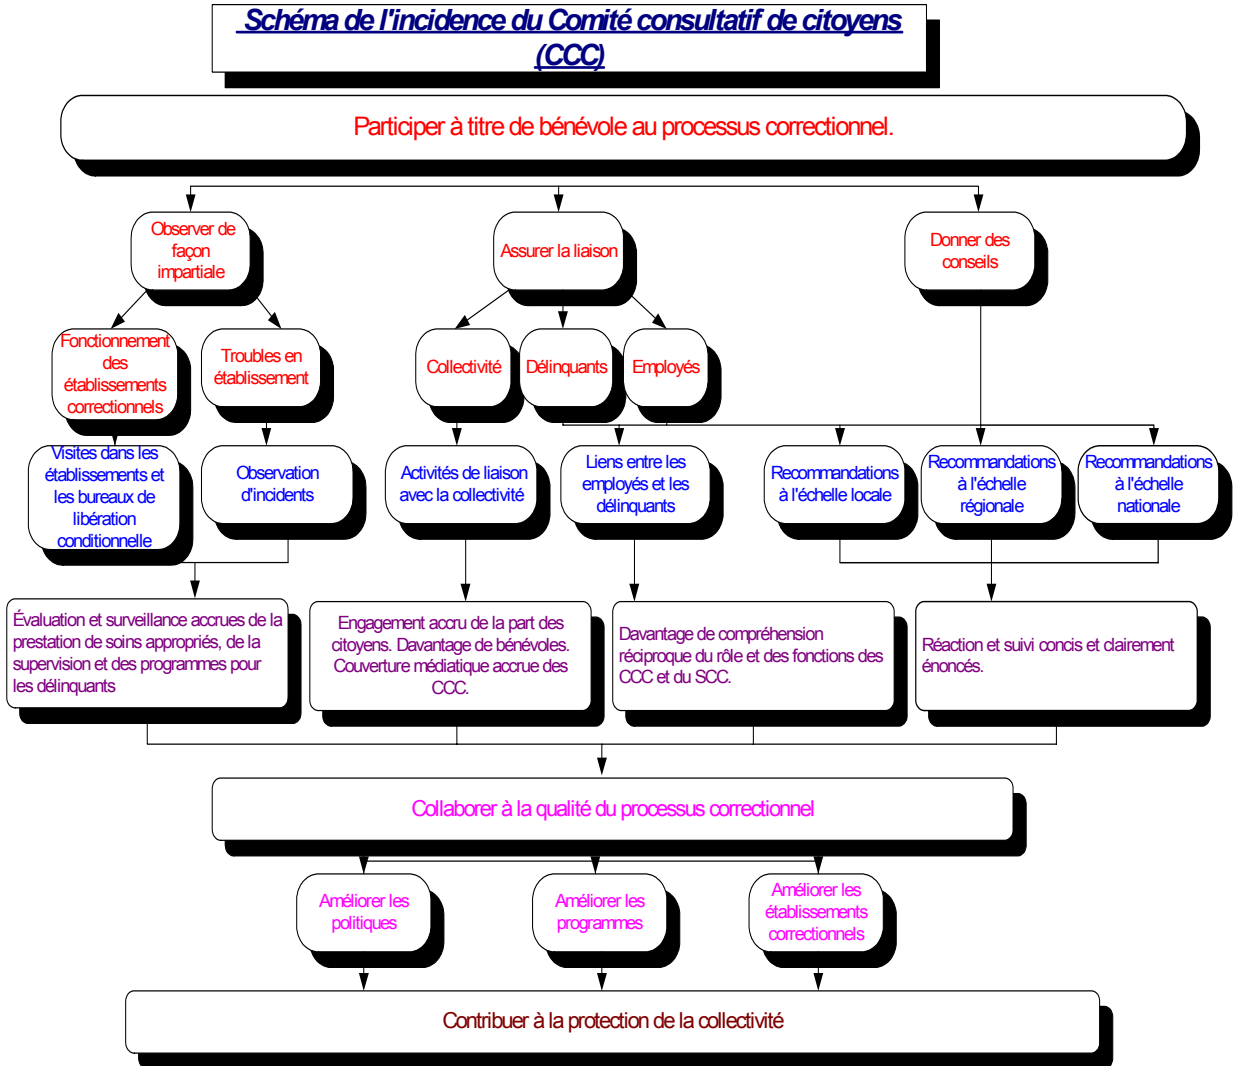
Schéma de l'incidence du Comité consultatif de citoyens (CCC)

Participer à titre de bénévole au processus correctionnel.

Observer de façon impartiale

Assurer la liaison

Donner des conseils

Fonctionnement des établissements correctionnels

Troubles en établissement

Collectivité

Délinquants

Employés

Visites dans les établissements et les bureaux de libération conditionnelle

Observation d'incidents

Activités de liaison avec la collectivité

Liens entre les employés et les délinquants

Recommandations à l'échelle locale

Recommandations à l'échelle régionale

Recommandations à l'échelle nationale

Évaluation et surveillance accrues de la prestation de soins appropriés, de la supervision et des programmes pour les délinquants

Engagement accru de la part des citoyens. Davantage de bénévoles. Couverture médiatique accrue des CCC.

Davantage de compréhension réciproque du rôle et des fonctions des CCC et du SCC.

Réaction et suivi concis et clairement énoncés.

Collaborer à la qualité du processus correctionnel

Améliorer les politiques

Améliorer les programmes

Améliorer les établissements correctionnels

Contribuer à la protection de la collectivité